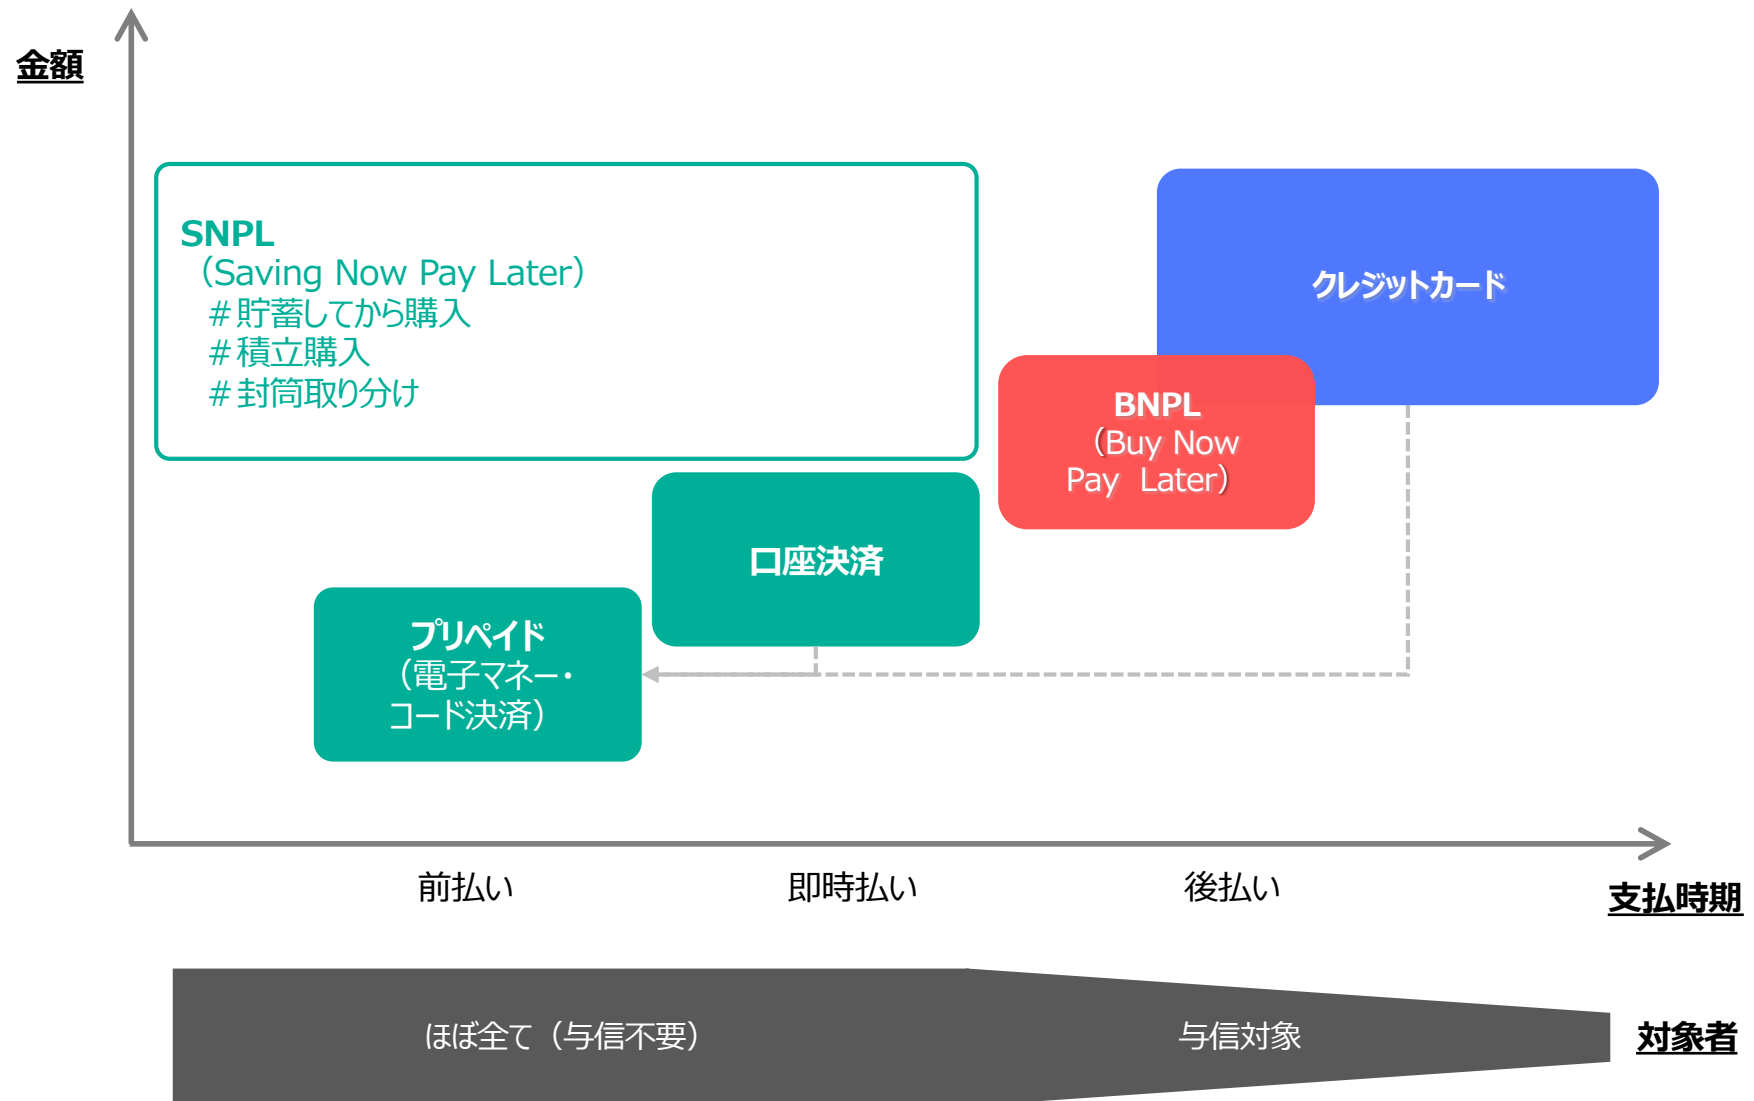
金額

SNPL
（Saving Now Pay Later）
＃貯蓄してから購入
＃積立購入
＃封筒取り分け

クレジットカード

BNPL
（Buy Now
Pay Later）

口座決済

プリペイド
（電子マネー・
コード決済）

前払い

即時払い

後払い

支払時期

ほぼ全て（与信不要）

与信対象

対象者